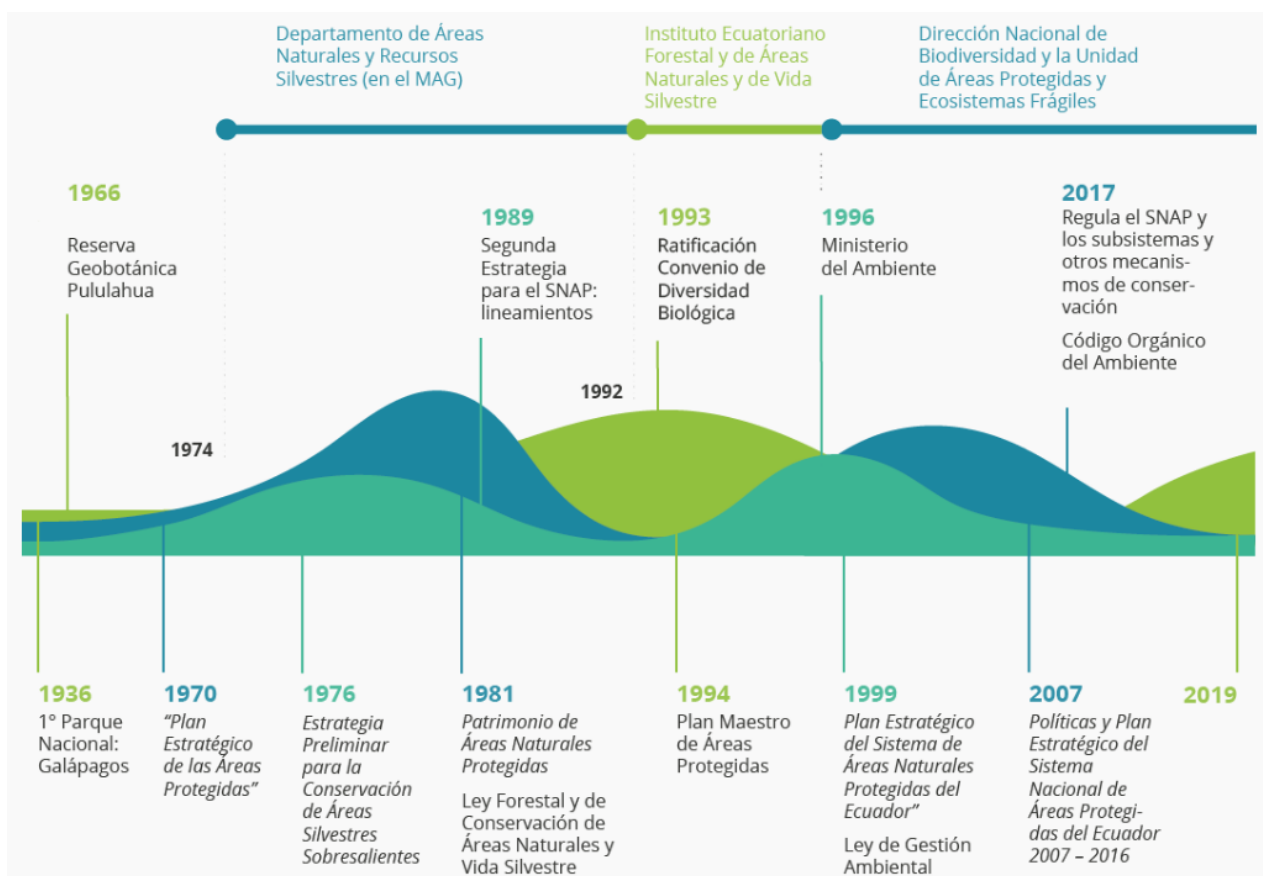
Departamento de Áreas Naturales y Recursos Silvestres (en el MAG)

Instituto Ecuatoriano Forestal y de Áreas Naturales y de Vida Silvestre

Dirección Nacional de Biodiversidad y la Unidad de Áreas Protegidas y Ecosistemas Frágiles

1966

Reserva Geobotánica Pululahua

1974

1989

Segunda Estrategia para el SNAP: lineamientos

1992

1993

Ratificación Convenio de Diversidad Biológica

1996

Ministerio del Ambiente

2017

Regula el SNAP y los subsistemas y otros mecanismos de conservación

Código Orgánico del Ambiente

1936

1° Parque Nacional: Galápagos

1970

*"Plan Estratégico de las Áreas Protegidas"*

1976

*Estrategia Preliminar para la Conservación de Áreas Silvestres Sobresalientes*

1981

*Patrimonio de Áreas Naturales Protegidas*

Ley Forestal y de Conservación de Áreas Naturales y Vida Silvestre

1994

Plan Maestro de Áreas Protegidas

1999

*Plan Estratégico del Sistema de Áreas Naturales Protegidas del Ecuador"*

Ley de Gestión Ambiental

2007

*Políticas y Plan Estratégico del Sistema Nacional de Áreas Protegidas del Ecuador 2007 – 2016*

2019